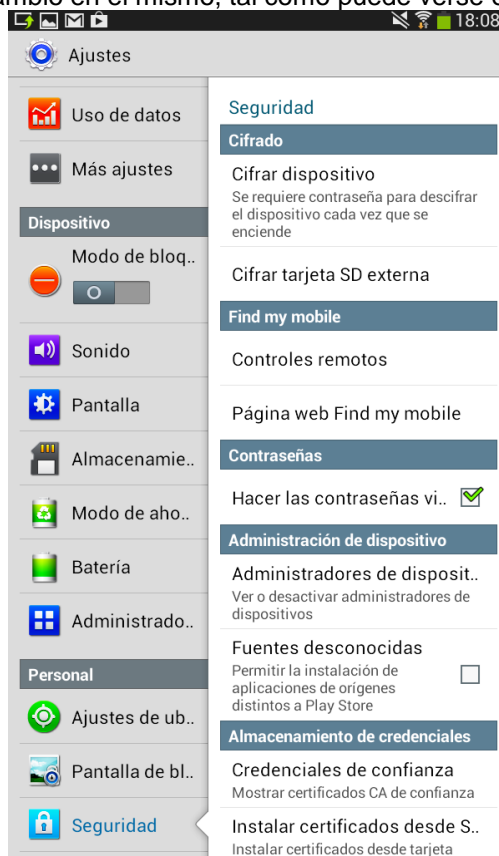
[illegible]ambio en el mismo, tal como puede verse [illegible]

18:08

Ajustes

Uso de datos

Más ajustes

Dispositivo

Modo de bloq..

Sonido

Pantalla

Almacenamie..

Modo de aho..

Batería

Administrado..

Personal

Ajustes de ub..

Pantalla de bl..

Seguridad

Seguridad

Cifrado

Cifrar dispositivo
Se requiere contraseña para descifrar el dispositivo cada vez que se enciende

Cifrar tarjeta SD externa

Find my mobile

Controles remotos

Página web Find my mobile

Contraseñas

Hacer las contraseñas vi..

Administración de dispositivo

Administradores de disposit..
Ver o desactivar administradores de dispositivos

Fuentes desconocidas
Permitir la instalación de aplicaciones de orígenes distintos a Play Store

Almacenamiento de credenciales

Credenciales de confianza
Mostrar certificados CA de confianza

Instalar certificados desde S..
Instalar certificados desde tarjeta